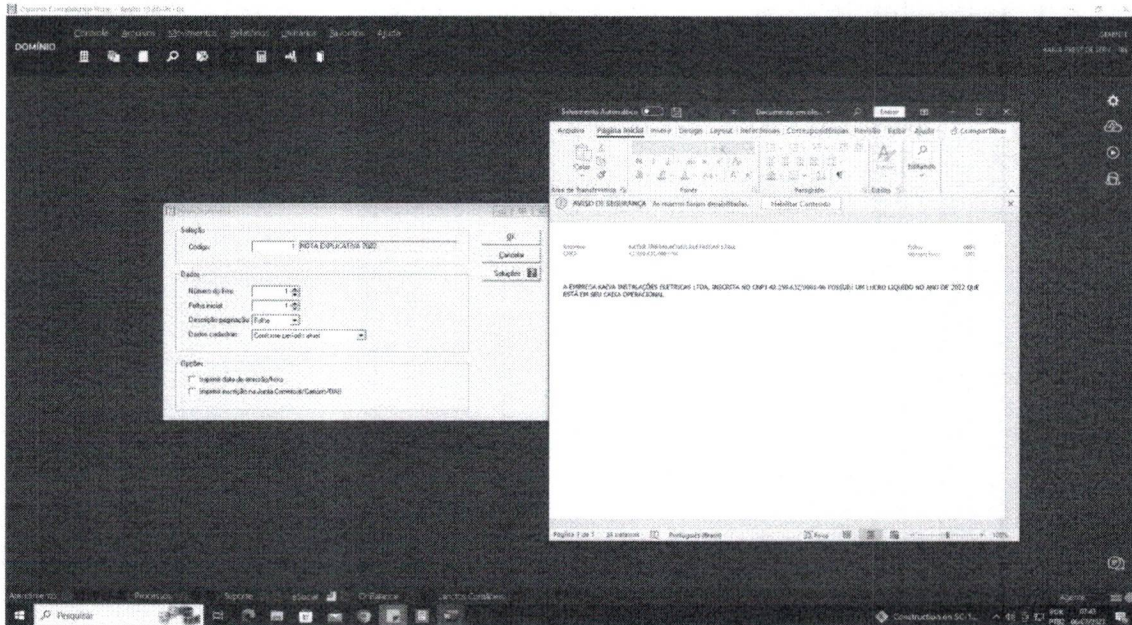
DOMÍNIO

Controle Arquivos Movimentos Relatórios Utilitários Janelas Ajuda

Salvamento Automático

Documento

Entrar

Arquivo Página Inicial Inserir Design Layout Referências Correspondências Revisão Exibir Ajuda Compartilhar

Colar

Editando

Área de Transferência

Fonte

Parágrafo

Estilos

AVISO DE SEGURANÇA As macros foram desabilitadas. Habilitar Conteúdo

A EMPRESA KAEVA INSTALAÇÕES ELETRICAS LTDA, INSCRITA NO CNPJ 42.298.632/0001-96 POSSUIU UM LUCRO LIQUIDO NO ANO DE 2022 QUE ESTÁ EM SEU CAIXA OPERACIONAL.

Página 1 de 1 Português (Brasil) Foco 100%

Seleção

Código 1 NOTA EXPLICATIVA 2022

OK

Cancelar

Soluções

Dados

Número do livro 1

Folha inicial 1

Descrição paginação Folha

Dados cadastrais Conforme período atual

Opções

Imprimir data de emissão/hora

Imprimir inscrição na Junta Comercial/Cartório/OAB

Pesquisar

Suporte

eSocial

Lançtos Contábeis